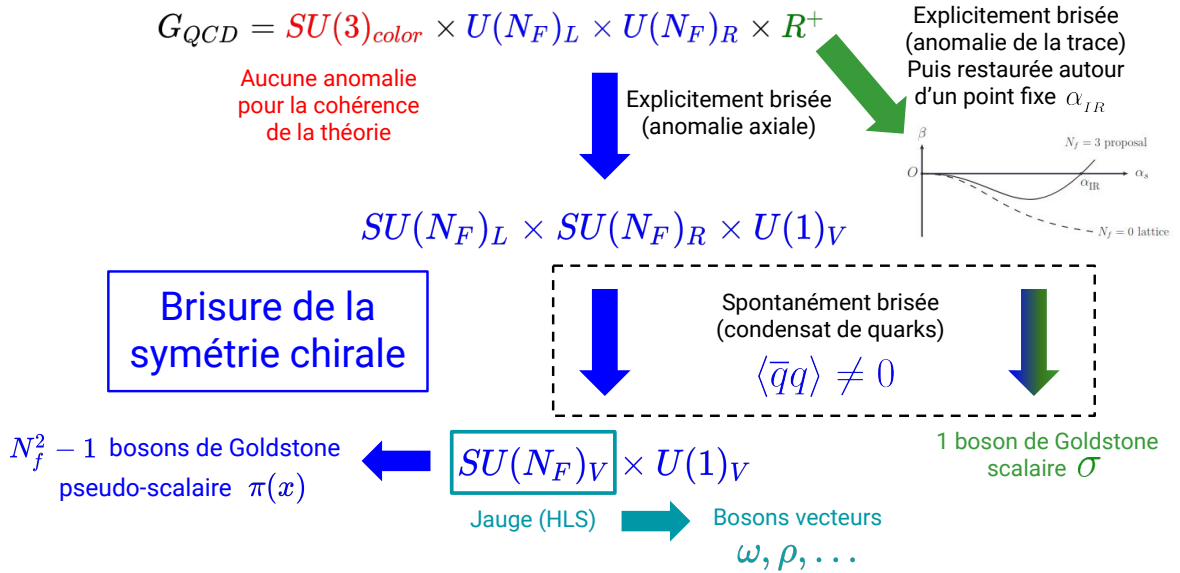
$G_{QCD} = SU(3)_{color} \times U(N_F)_L \times U(N_F)_R \times R^+$

Aucune anomalie pour la cohérence de la théorie

Explicitement brisée (anomalie de la trace) Puis restaurée autour d'un point fixe $\alpha_{IR}$

Explicitement brisée (anomalie axiale)

$\beta$

$O$

$N_f = 3$ proposal

$\alpha_s$

$\alpha_{IR}$

$N_f = 0$ lattice

$SU(N_F)_L \times SU(N_F)_R \times U(1)_V$

Brisure de la symétrie chirale

Spontanément brisée (condensat de quarks)

$\langle \bar{q}q \rangle \neq 0$

$N_f^2 - 1$ bosons de Goldstone pseudo-scalaire $\pi(x)$

$SU(N_F)_V \times U(1)_V$

1 boson de Goldstone scalaire $\sigma$

Jauge (HLS)

Bosons vecteurs

$\omega, \rho, \ldots$